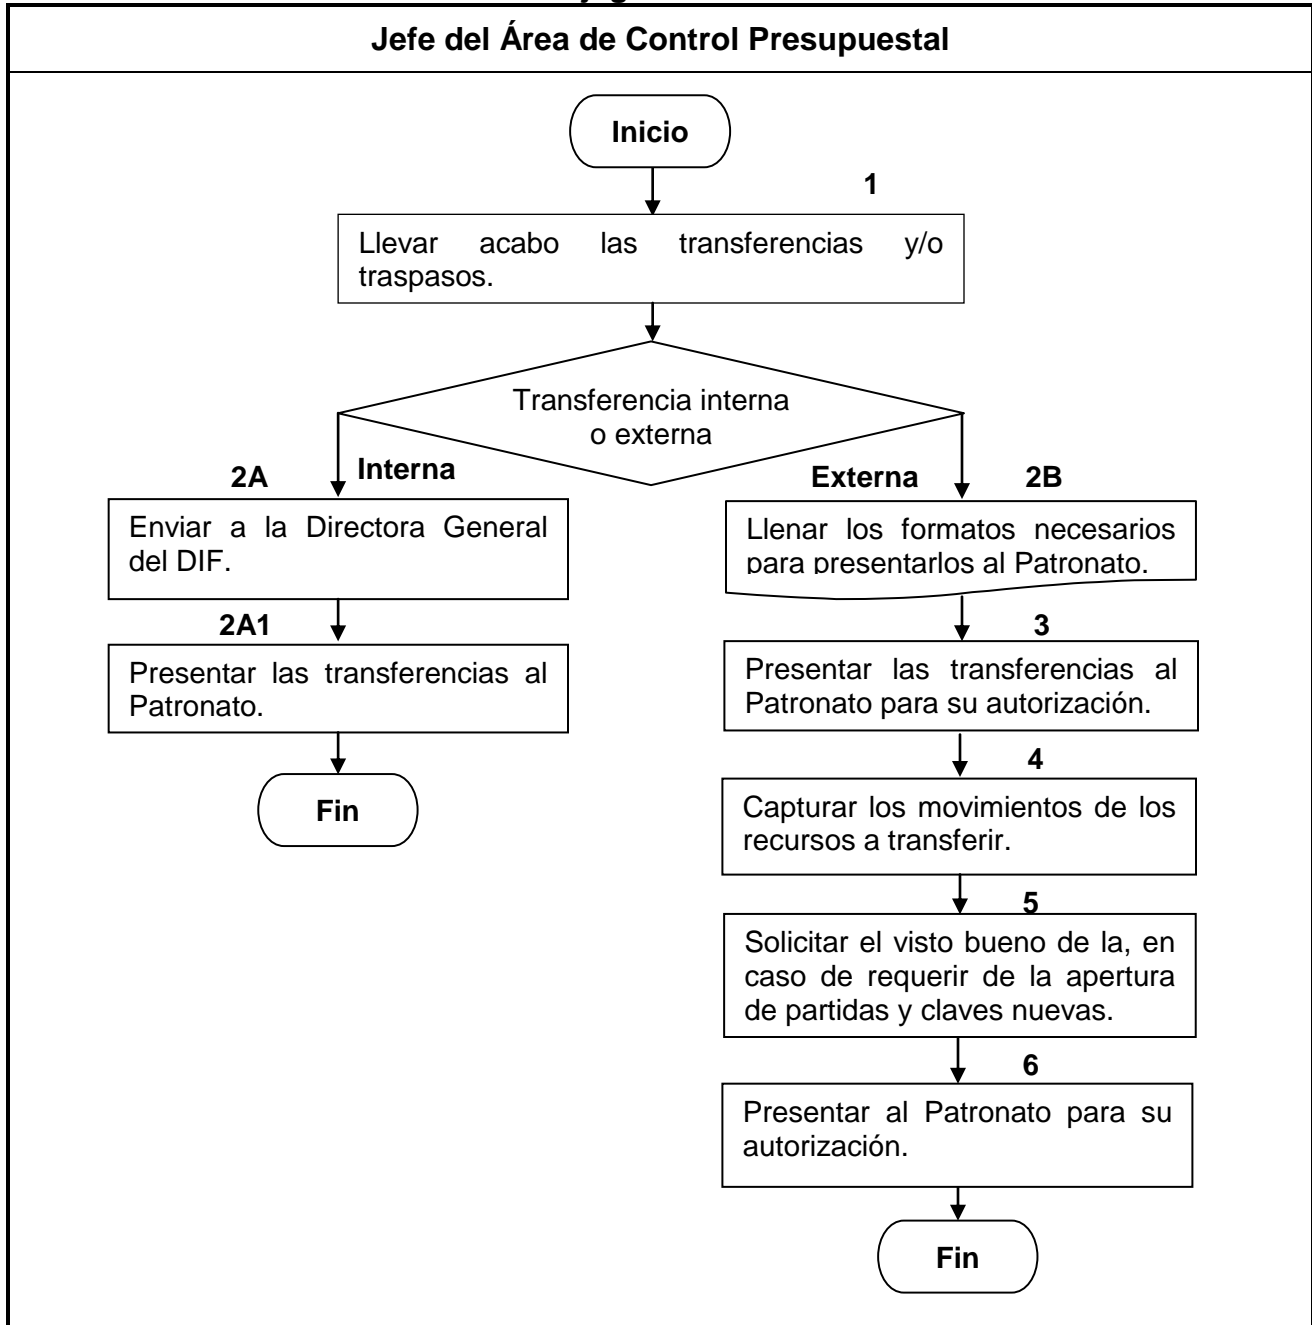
Jefe del Área de Control Presupuestal

Inicio

1

Llevar acabo las transferencias y/o traspasos.

Transferencia interna o externa

2A

Interna

Enviar a la Directora General del DIF.

2A1

Presentar las transferencias al Patronato.

Fin

Externa

2B

Llenar los formatos necesarios para presentarlos al Patronato.

3

Presentar las transferencias al Patronato para su autorización.

4

Capturar los movimientos de los recursos a transferir.

5

Solicitar el visto bueno de la, en caso de requerir de la apertura de partidas y claves nuevas.

6

Presentar al Patronato para su autorización.

Fin